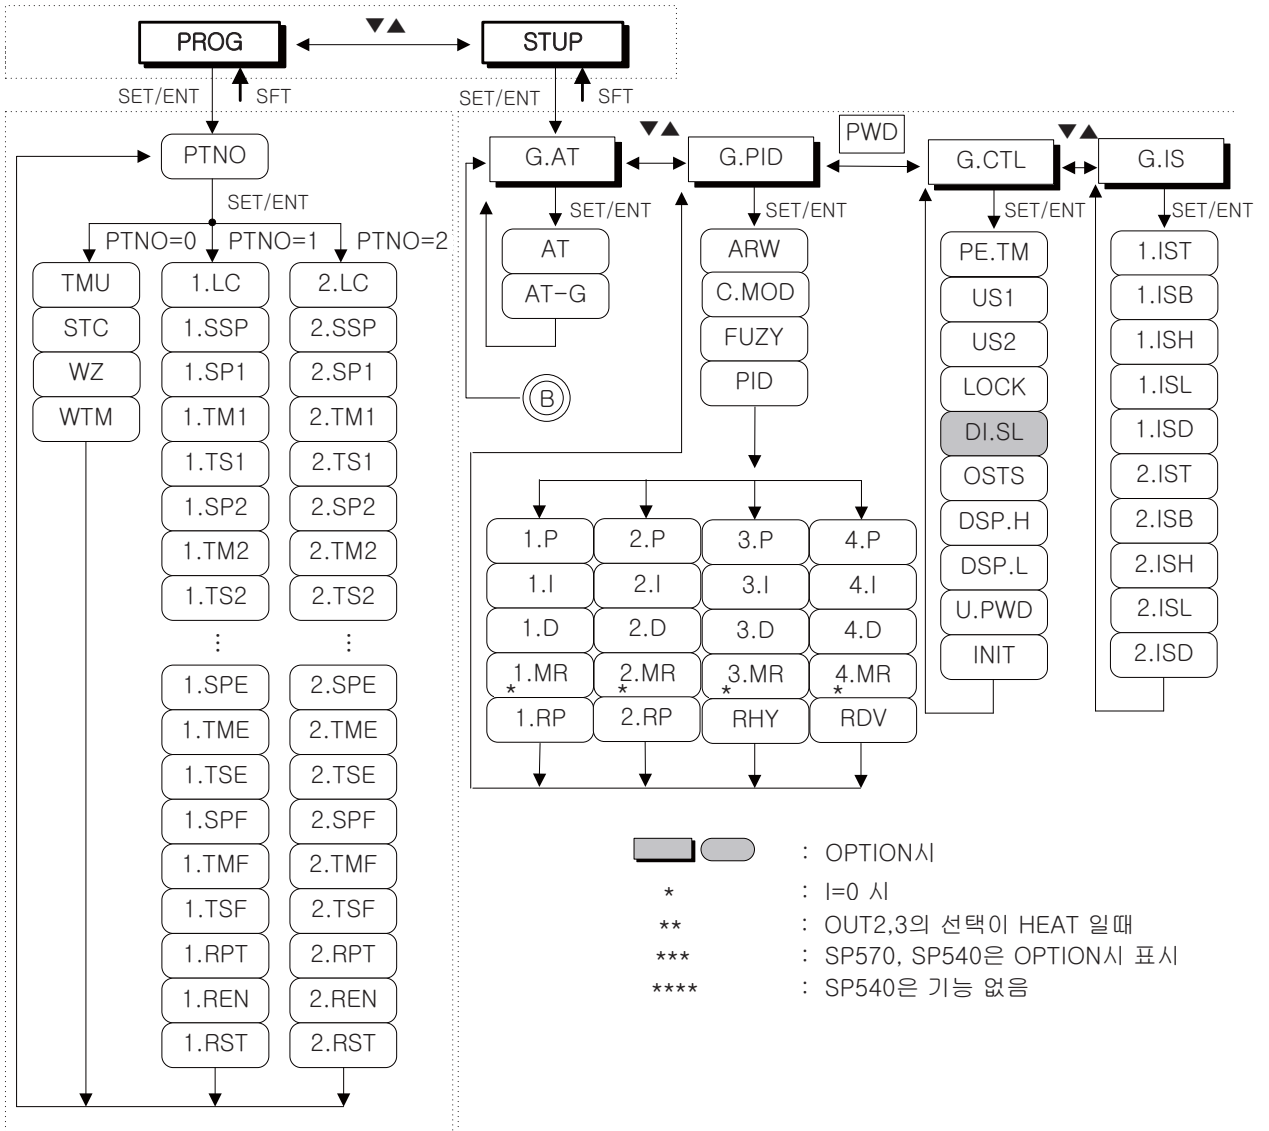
PROG ▼▲ STUP

SET/ENT SFT SET/ENT SFT

PTNO

SET/ENT

PTNO=0 PTNO=1 PTNO=2

TMU
STC
WZ
WTM

1.LC
1.SSP
1.SP1
1.TM1
1.TS1
1.SP2
1.TM2
1.TS2
⋮
1.SPE
1.TME
1.TSE
1.SPF
1.TMF
1.TSF
1.RPT
1.REN
1.RST

2.LC
2.SSP
2.SP1
2.TM1
2.TS1
2.SP2
2.TM2
2.TS2
⋮
2.SPE
2.TME
2.TSE
2.SPF
2.TMF
2.TSF
2.RPT
2.REN
2.RST

G.AT ▼▲ G.PID PWD G.CTL ▼▲ G.IS

SET/ENT
AT
AT-G

B

SET/ENT
ARW
C.MOD
FUZY
PID

| 1.P | 2.P | 3.P | 4.P |
|---|---|---|---|
| 1.I | 2.I | 3.I | 4.I |
| 1.D | 2.D | 3.D | 4.D |
| * 1.MR | * 2.MR | * 3.MR | * 4.MR |
| 1.RP | 2.RP | RHY | RDV |

SET/ENT
PE.TM
US1
US2
LOCK
DI.SL
OSTS
DSP.H
DSP.L
U.PWD
INIT

SET/ENT
1.IST
1.ISB
1.ISH
1.ISL
1.ISD
2.IST
2.ISB
2.ISH
2.ISL
2.ISD

: OPTION시
* : I=0 시
** : OUT2,3의 선택이 HEAT 일때
*** : SP570, SP540은 OPTION시 표시
**** : SP540은 기능 없음